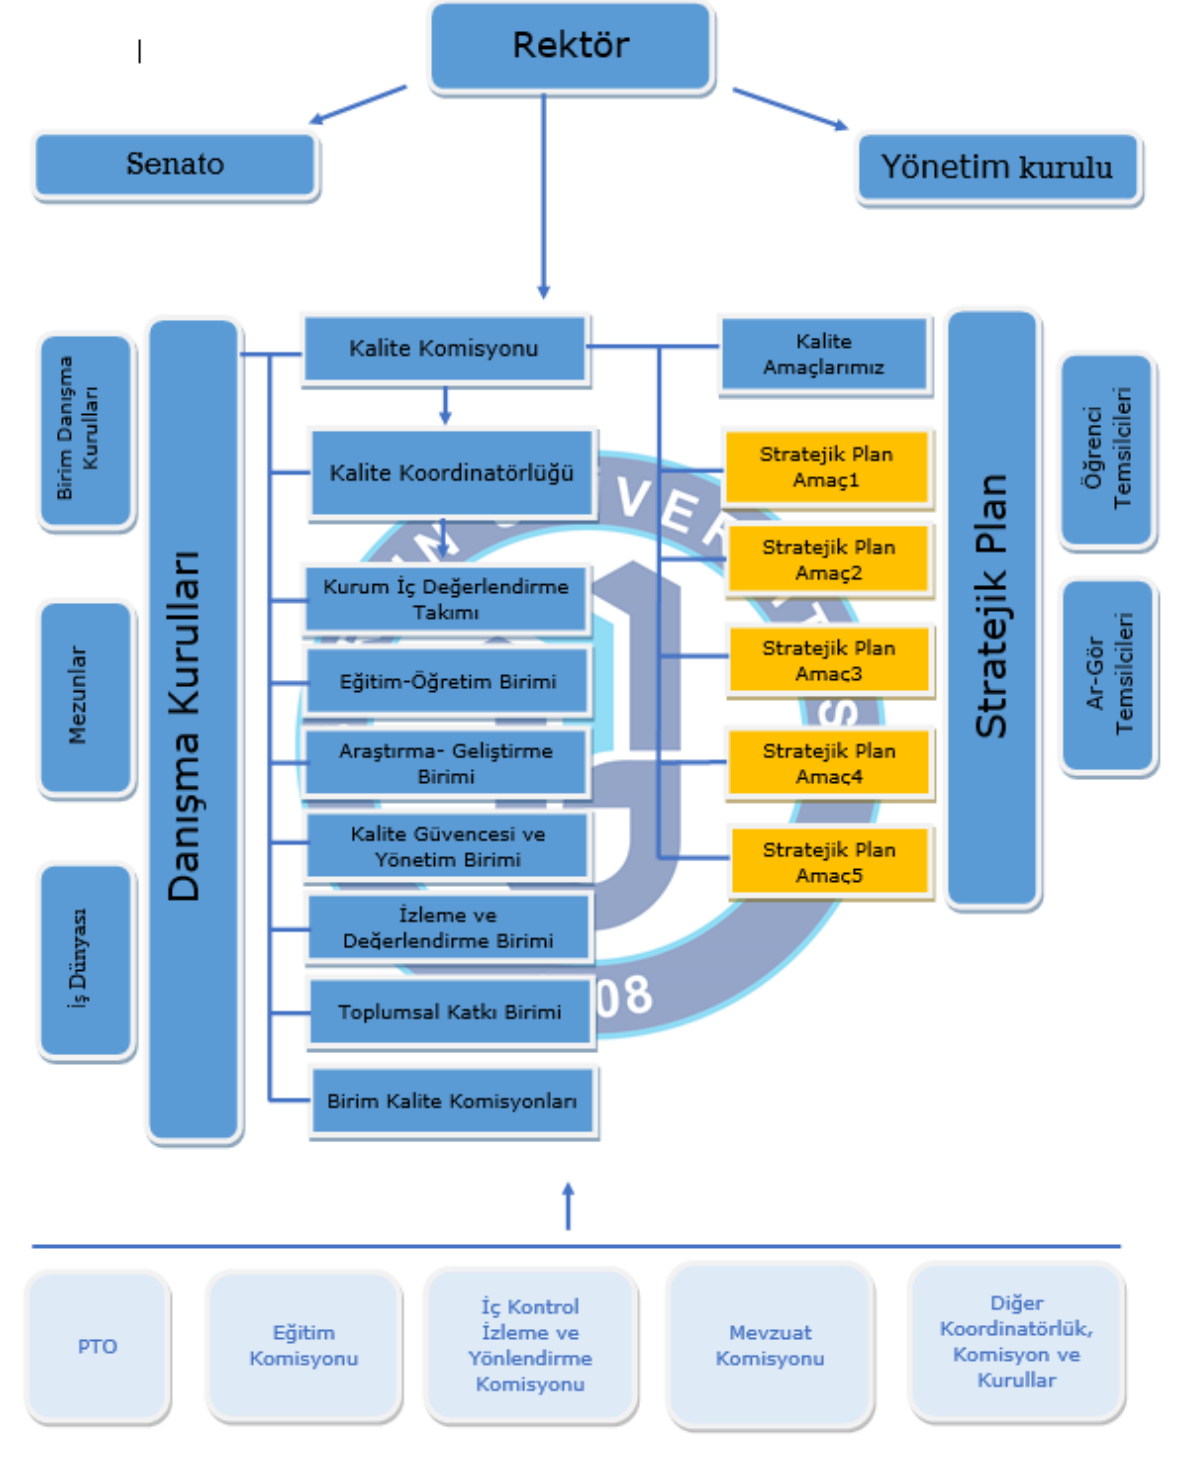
Rektör

Senato

Yönetim kurulu

Birim Danışma Kurulları

Mezunlar

İş Dünyası

Danışma Kurulları

Kalite Komisyonu

Kalite Koordinatörlüğü

Kurum İç Değerlendirme Takımı

Eğitim-Öğretim Birimi

Araştırma- Geliştirme Birimi

Kalite Güvencesi ve Yönetim Birimi

İzleme ve Değerlendirme Birimi

Toplumsal Katkı Birimi

Birim Kalite Komisyonları

Kalite Amaçlarımız

Stratejik Plan Amaç1

Stratejik Plan Amaç2

Stratejik Plan Amaç3

Stratejik Plan Amaç4

Stratejik Plan Amaç5

Stratejik Plan

Öğrenci Temsilcileri

Ar-Gör Temsilcileri

PTO

Eğitim Komisyonu

İç Kontrol İzleme ve Yönlendirme Komisyonu

Mevzuat Komisyonu

Diğer Koordinatörlük, Komisyon ve Kurullar